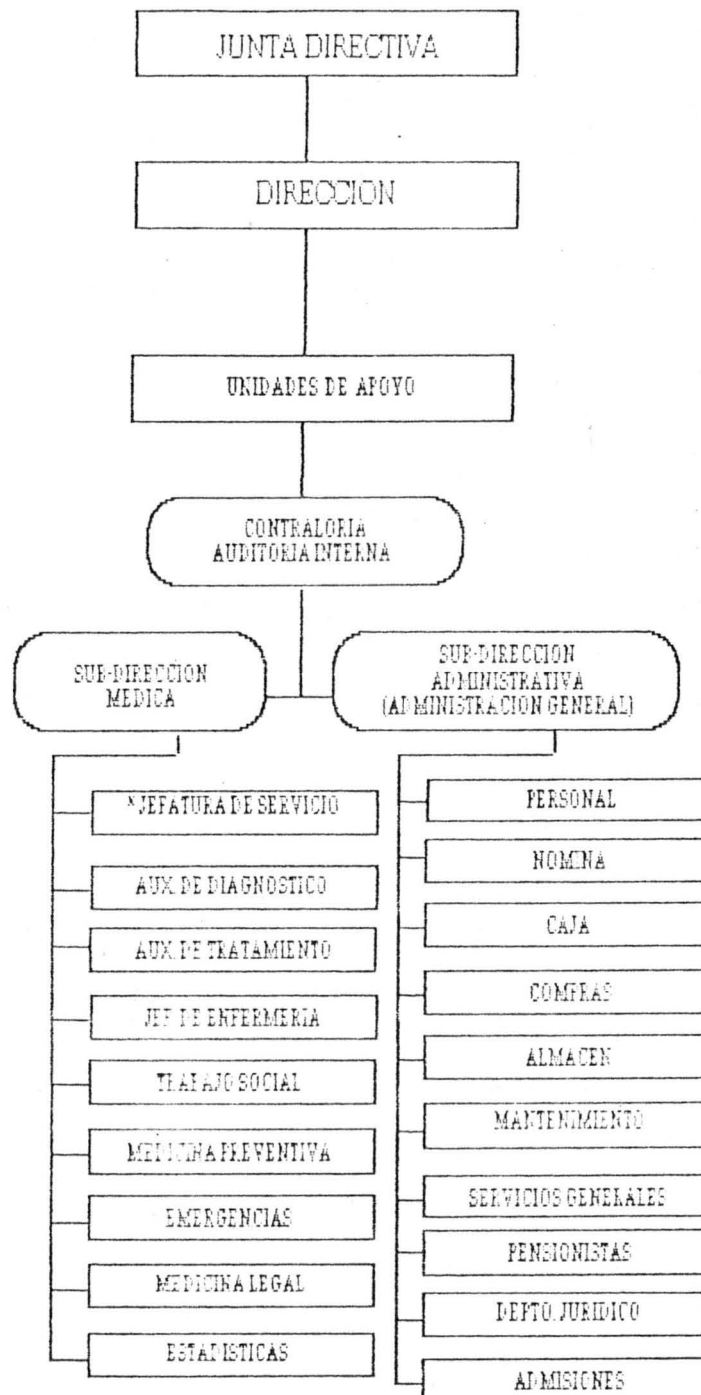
JUNTA DIRECTIVA

DIRECCION

UNIDADES DE APOYO

CONTRALORIA AUDITORIA INTERNA

SUB-DIRECCION MEDICA

SUB-DIRECCION ADMINISTRATIVA (ADMINISTRACION GENERAL)

*JEFATURA DE SERVICIO

AUX. DE DIAGNOSTICO

AUX. DE TRATAMIENTO

JEF. DE ENFERMERIA

TRABAJO SOCIAL

MEDICINA PREVENTIVA

EMERGENCIAS

MEDICINA LEGAL

ESTADISTICAS

PERSONAL

NOMINA

CAJA

COMPRAS

ALMACEN

MANTENIMIENTO

SERVICIOS GENERALES

PENSIONISTAS

DEPTO. JURIDICO

ADMISIONES